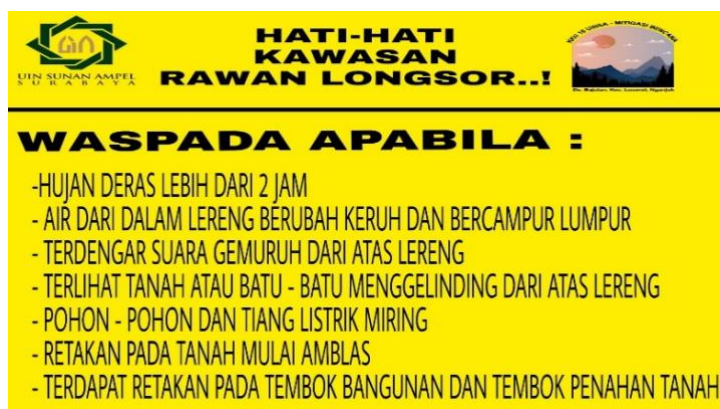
UIN SUNAN AMPEL
SURABAYA

HATI-HATI
KAWASAN
RAWAN LONGSOR..!

KKN 16 UINSA - MITIGASI BENCANA
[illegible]

WASPADA APABILA :

-HUJAN DERAS LEBIH DARI 2 JAM
- AIR DARI DALAM LERENG BERUBAH KERUH DAN BERCAMPUR LUMPUR
- TERDENGAR SUARA GEMURUH DARI ATAS LERENG
- TERLIHAT TANAH ATAU BATU - BATU MENGGELINDING DARI ATAS LERENG
- POHON - POHON DAN TIANG LISTRIK MIRING
- RETAKAN PADA TANAH MULAI AMBLAS
- TERDAPAT RETAKAN PADA TEMBOK BANGUNAN DAN TEMBOK PENAHAN TANAH